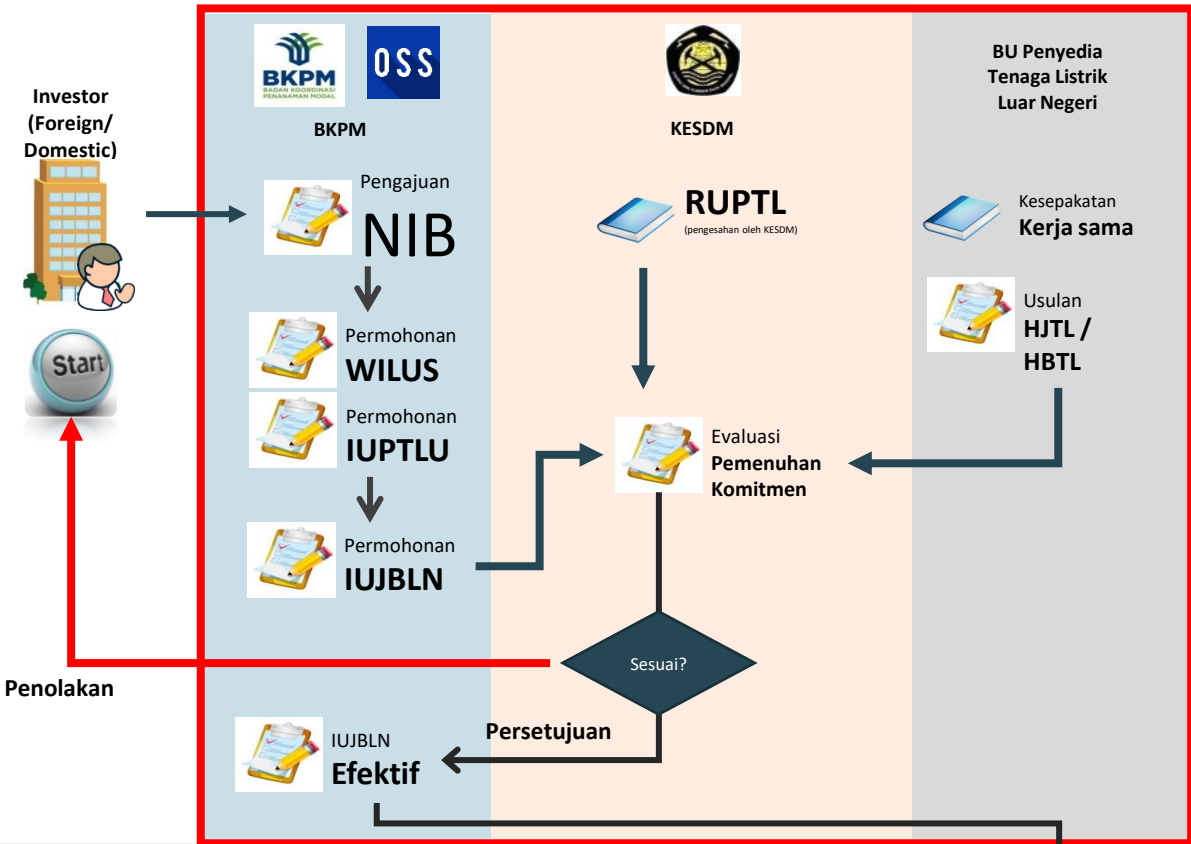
Investor (Foreign/ Domestic)

Start

BKPM BADAN KOORDINASI PENANAMAN MODAL

OSS

BKPM

Pengajuan NIB

Permohonan WILUS

Permohonan IUPTLU

Permohonan IUJBLN

KESDM

RUPTL
(pengesahan oleh KESDM)

Evaluasi Pemenuhan Komitmen

BU Penyedia Tenaga Listrik Luar Negeri

Kesepakatan Kerja sama

Usulan HJTL / HBTL

Sesuai?

Penolakan

Persetujuan

IUJBLN Efektif